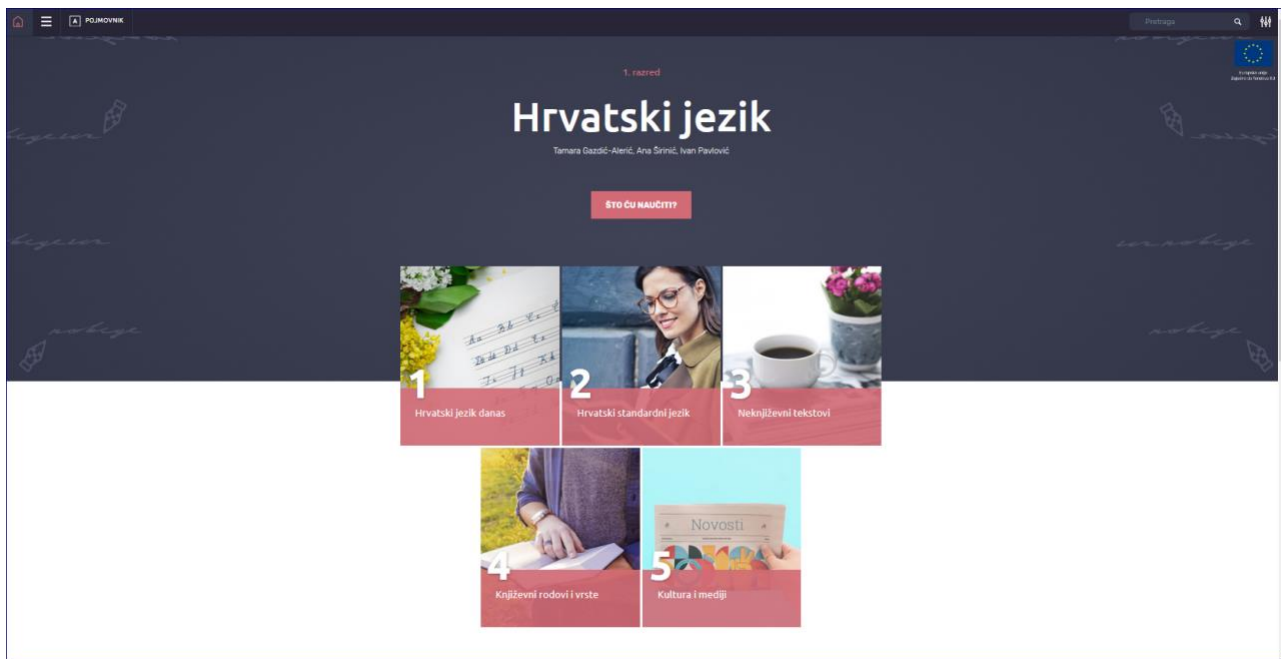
POJMOVNIK

Pretraga

Europska unija
Zajedno do fondova EU

1. razred

Hrvatski jezik

Tamara Gazdić-Alerić, Ana Širinić, Ivan Pavlović

ŠTO ĆU NAUČITI?

1
Hrvatski jezik danas

2
Hrvatski standardni jezik

3
Neknjiževni tekstovi

4
Književni rodovi i vrste

Novosti
5
Kultura i mediji